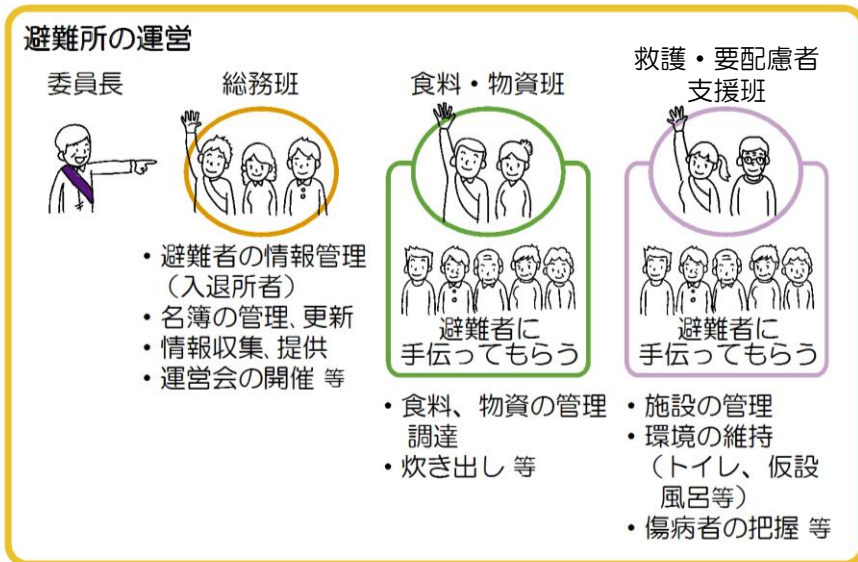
避難所の運営

委員長

総務班

・避難者の情報管理（入退所者）
・名簿の管理、更新
・情報収集、提供
・運営会の開催 等

食料・物資班

避難者に手伝ってもらう

・食料、物資の管理調達
・炊き出し 等

救護・要配慮者支援班

避難者に手伝ってもらう

・施設の管理
・環境の維持（トイレ、仮設風呂等）
・傷病者の把握 等